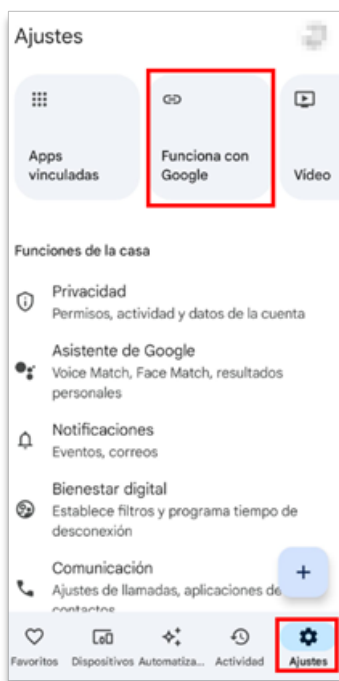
Ajustes

Apps vinculadas

Funciona con Google

Vídeo

Funciones de la casa

Privacidad
Permisos, actividad y datos de la cuenta

Asistente de Google
Voice Match, Face Match, resultados personales

Notificaciones
Eventos, correos

Bienestar digital
Establece filtros y programa tiempo de desconexión

Comunicación
Ajustes de llamadas, aplicaciones de contactos

+

Favoritos
Dispositivos
Automatiza...
Actividad
Ajustes